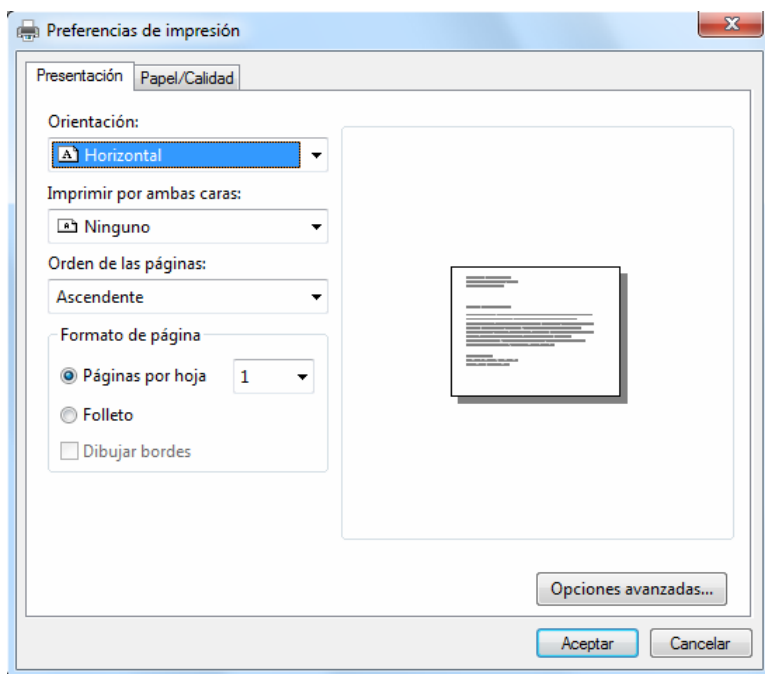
Preferencias de impresión

Presentación
Papel/Calidad

Orientación:
Horizontal

Imprimir por ambas caras:
Ninguno

Orden de las páginas:
Ascendente

Formato de página
Páginas por hoja
1
Folleto
Dibujar bordes

Opciones avanzadas...

Aceptar
Cancelar